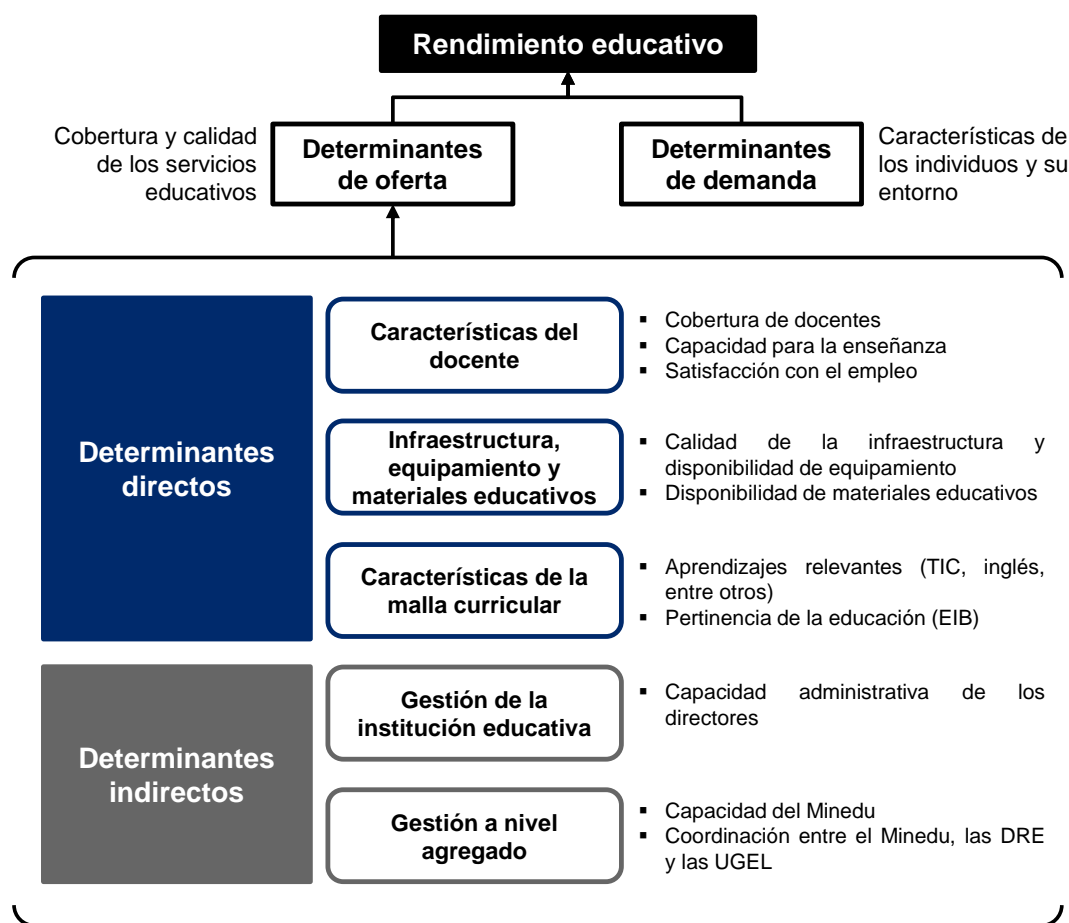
Rendimiento educativo

Cobertura y calidad de los servicios educativos

Determinantes de oferta

Determinantes de demanda

Características de los individuos y su entorno

Determinantes directos

Características del docente

- Cobertura de docentes
- Capacidad para la enseñanza
- Satisfacción con el empleo

Infraestructura, equipamiento y materiales educativos

- Calidad de la infraestructura y disponibilidad de equipamiento
- Disponibilidad de materiales educativos

Características de la malla curricular

- Aprendizajes relevantes (TIC, inglés, entre otros)
- Pertinencia de la educación (EIB)

Determinantes indirectos

Gestión de la institución educativa

- Capacidad administrativa de los directores

Gestión a nivel agregado

- Capacidad del Minedu
- Coordinación entre el Minedu, las DRE y las UGEL